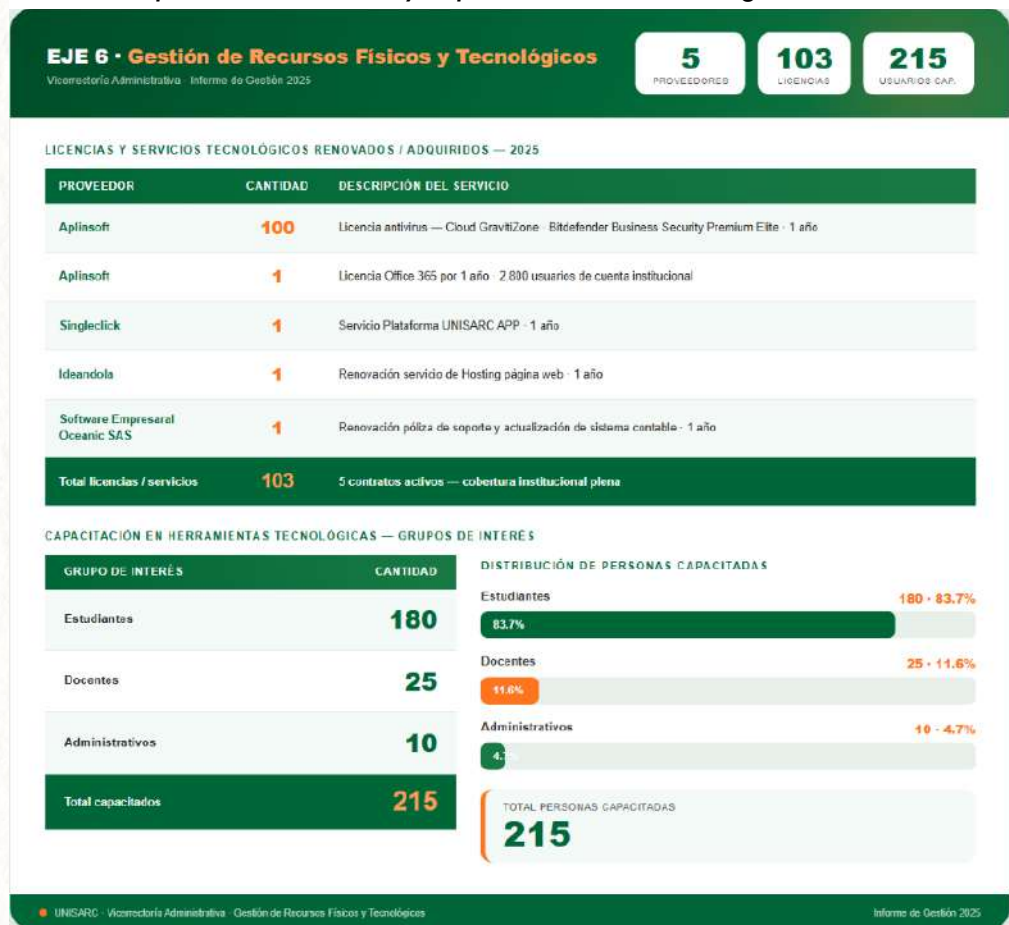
EJE 6 · Gestión de Recursos Físicos y Tecnológicos
Vicerrectoría Administrativa · Informe de Gestión 2025

5
PROVEEDORES

103
LICENCIAS

215
USUARIOS CAP.

LICENCIAS Y SERVICIOS TECNOLÓGICOS RENOVADOS / ADQUIRIDOS — 2025

| PROVEEDOR | CANTIDAD | DESCRIPCIÓN DEL SERVICIO |
|---|---|---|
| Aplinsoft | 100 | Licencia antivirus — Cloud GravitiZone · Bitdefender Business Security Premium Elite · 1 año |
| Aplinsoft | 1 | Licencia Office 365 por 1 año · 2.800 usuarios de cuenta institucional |
| Singleclick | 1 | Servicio Plataforma UNISARC APP · 1 año |
| Ideandola | 1 | Renovación servicio de Hosting página web · 1 año |
| Software Empresarial Oceanic SAS | 1 | Renovación póliza de soporte y actualización de sistema contable · 1 año |
| Total licencias / servicios | 103 | 5 contratos activos — cobertura institucional plena |

CAPACITACIÓN EN HERRAMIENTAS TECNOLÓGICAS — GRUPOS DE INTERÉS

| GRUPO DE INTERÉS | CANTIDAD |
|---|---|
| Estudiantes | 180 |
| Docentes | 25 |
| Administrativos | 10 |
| Total capacitados | 215 |

DISTRIBUCIÓN DE PERSONAS CAPACITADAS
Estudiantes 180 · 83.7%
83.7%
Docentes 25 · 11.6%
11.6%
Administrativos 10 · 4.7%
4.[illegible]

TOTAL PERSONAS CAPACITADAS
215

UNISARC · Vicerrectoría Administrativa · Gestión de Recursos Físicos y Tecnológicos
Informe de Gestión 2025